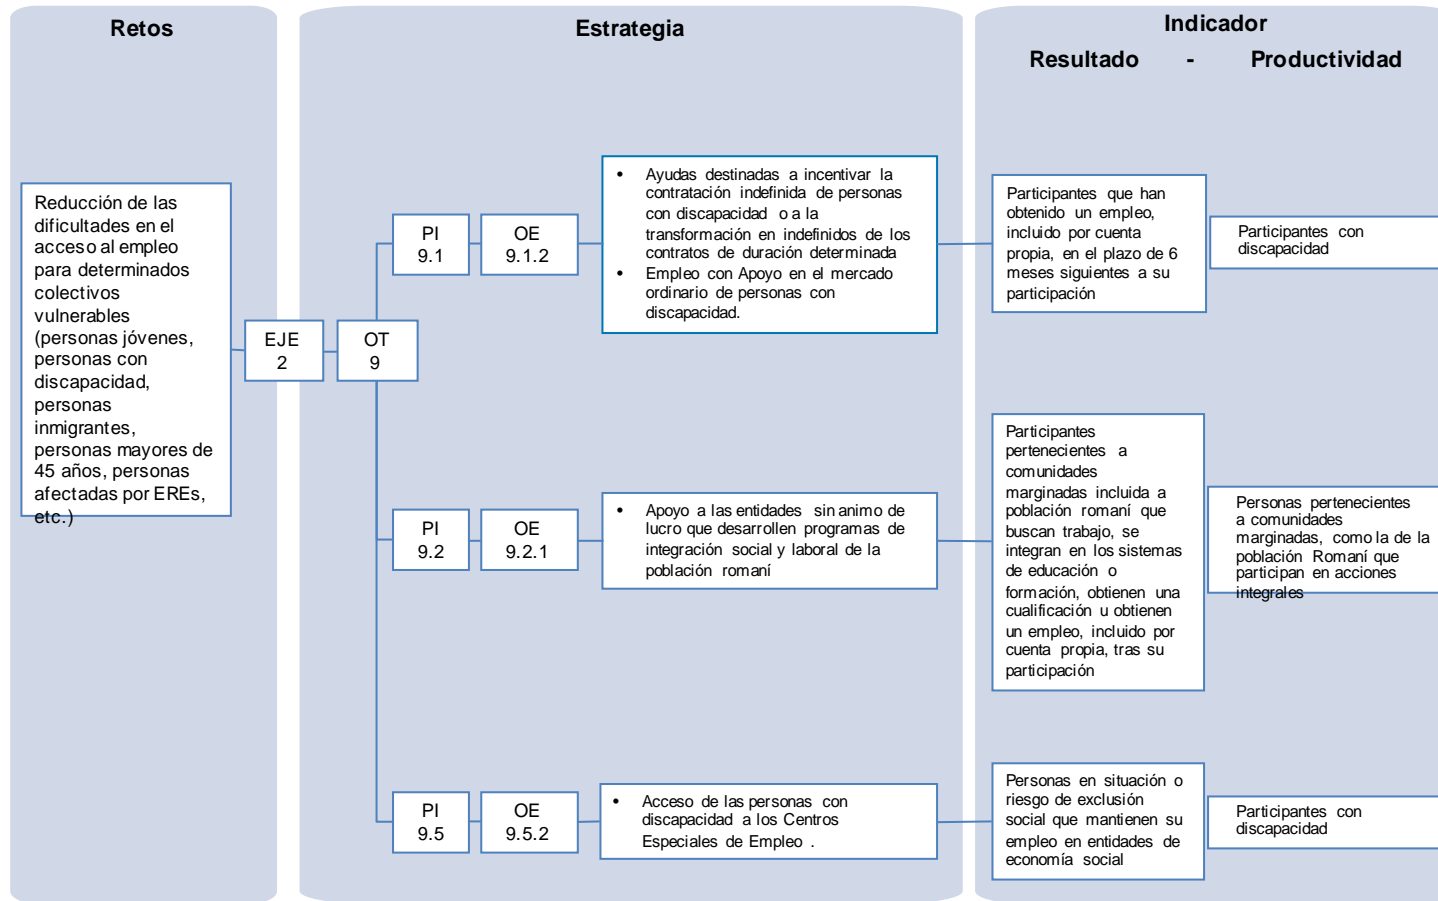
Retos

Estrategia

Indicador

Resultado - Productividad

Reducción de las dificultades en el acceso al empleo para determinados colectivos vulnerables (personas jóvenes, personas con discapacidad, personas inmigrantes, personas mayores de 45 años, personas afectadas por EREs, etc.)

EJE 2

OT 9

PI 9.1

OE 9.1.2

• Ayudas destinadas a incentivar la contratación indefinida de personas con discapacidad o a la transformación en indefinidos de los contratos de duración determinada
• Empleo con Apoyo en el mercado ordinario de personas con discapacidad.

Participantes que han obtenido un empleo, incluido por cuenta propia, en el plazo de 6 meses siguientes a su participación

Participantes con discapacidad

PI 9.2

OE 9.2.1

• Apoyo a las entidades sin animo de lucro que desarrollen programas de integración social y laboral de la población romaní

Participantes pertenecientes a comunidades marginadas incluida a población romaní que buscan trabajo, se integran en los sistemas de educación o formación, obtienen una cualificación u obtienen un empleo, incluido por cuenta propia, tras su participación

Personas pertenecientes a comunidades marginadas, como la de la población Romaní que participan en acciones integrales

PI 9.5

OE 9.5.2

• Acceso de las personas con discapacidad a los Centros Especiales de Empleo .

Personas en situación o riesgo de exclusión social que mantienen su empleo en entidades de economía social

Participantes con discapacidad